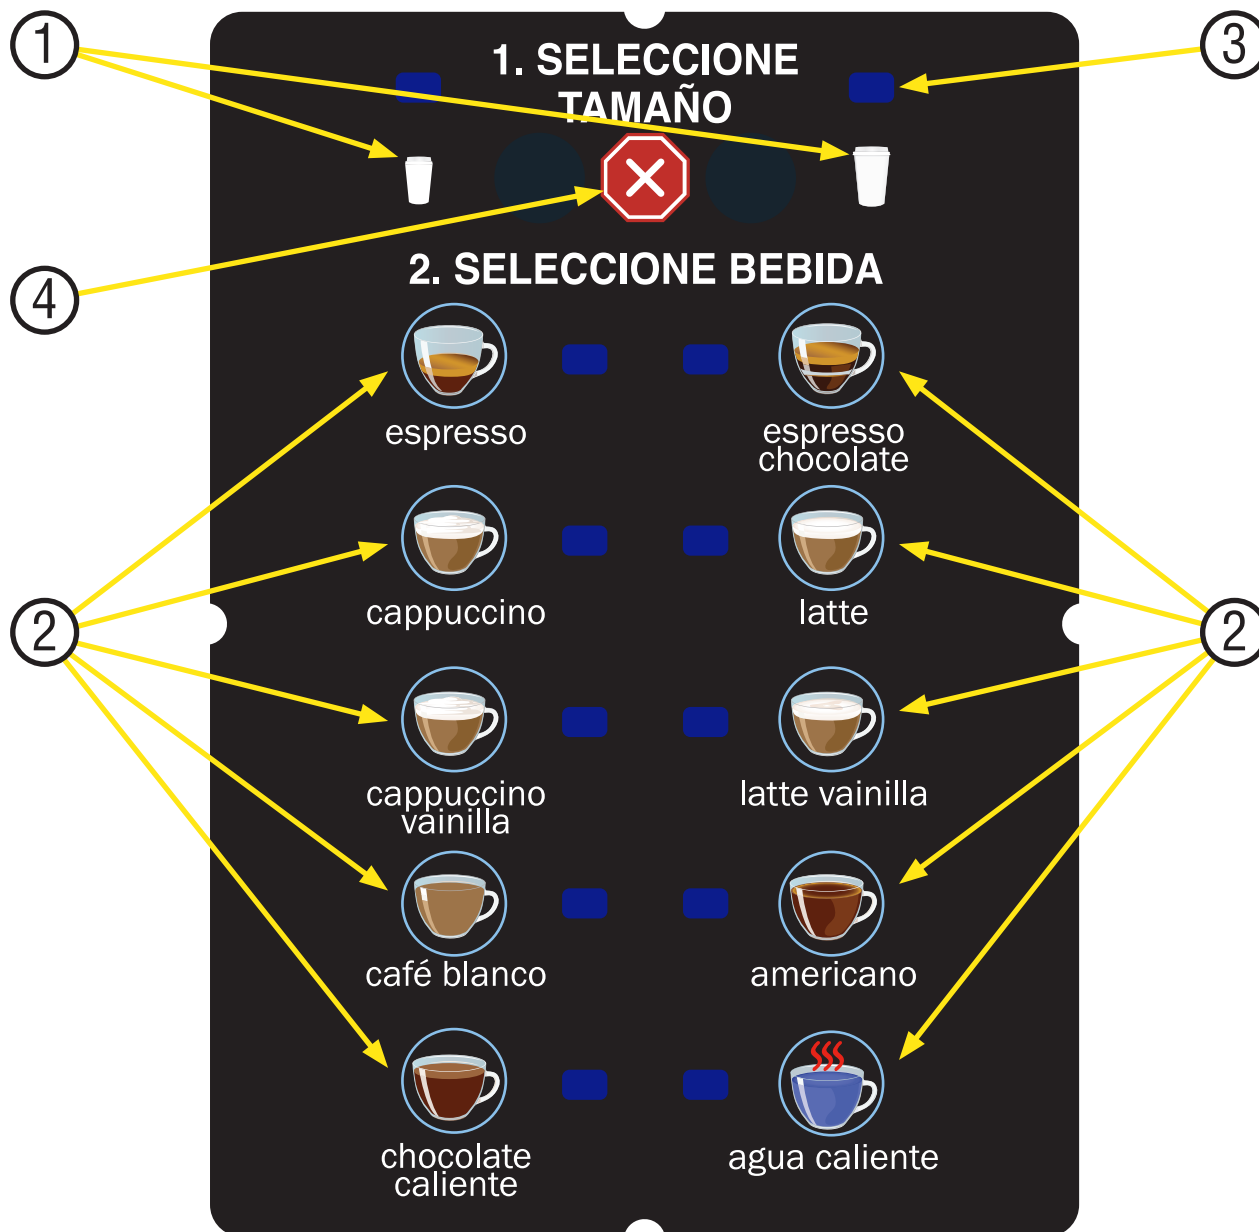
1

3

1. SELECCIONE TAMAÑO

4

2. SELECCIONE BEBIDA

espresso

espresso chocolate

2

cappuccino

latte

2

cappuccino vainilla

latte vainilla

café blanco

americano

chocolate caliente

agua caliente